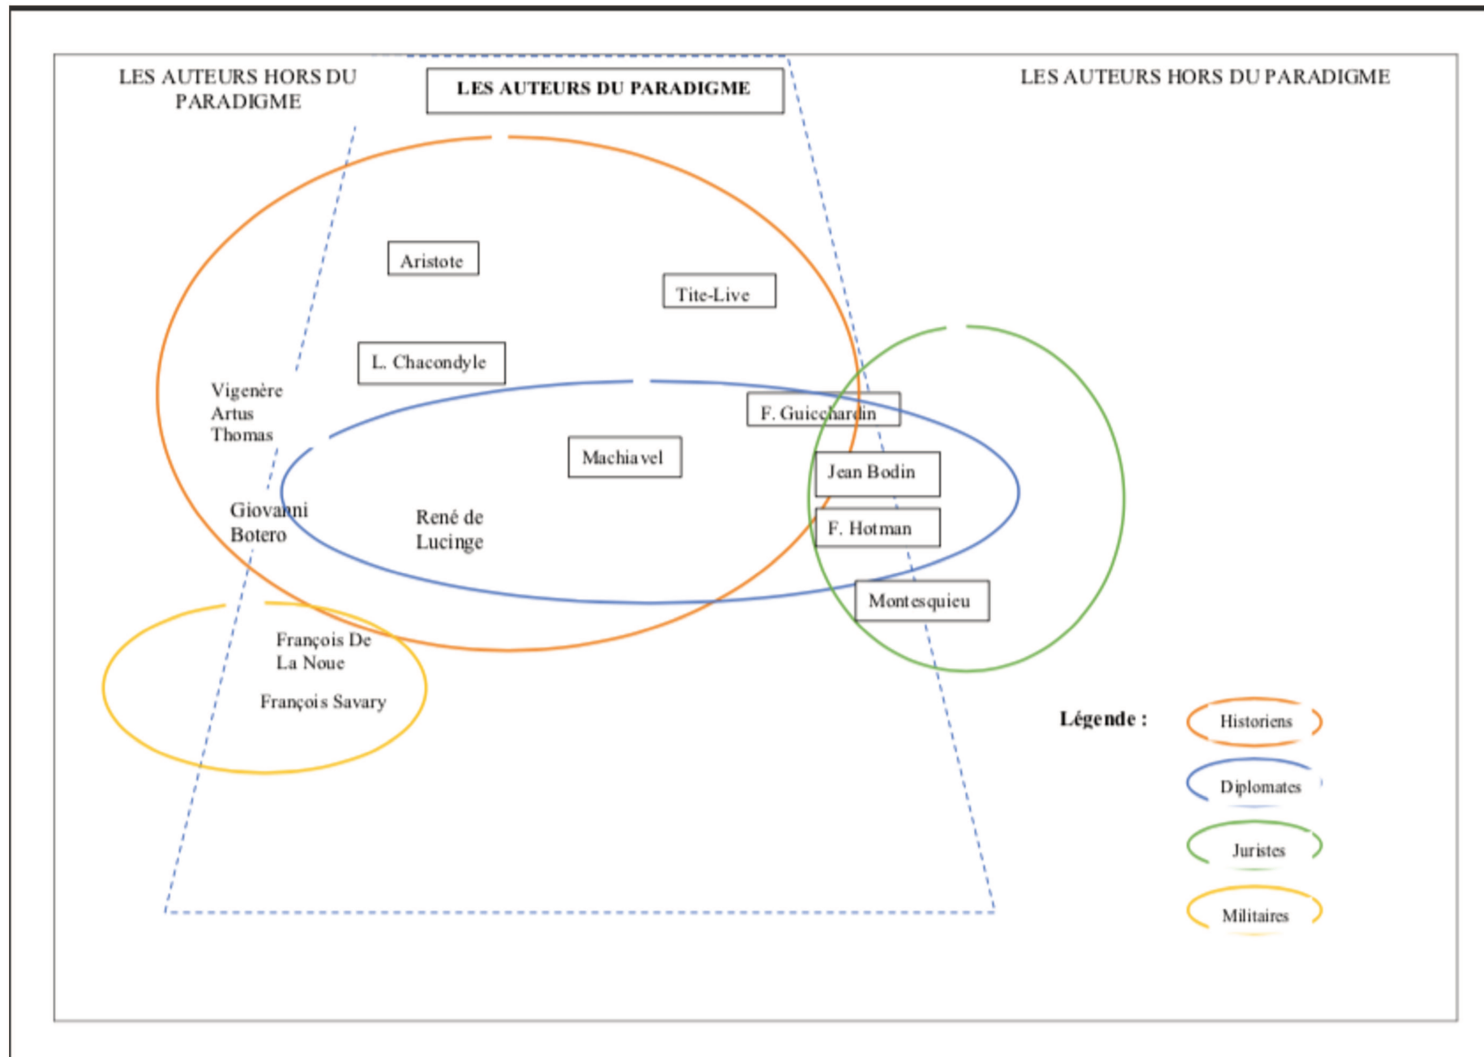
LES AUTEURS HORS DU PARADIGME

LES AUTEURS DU PARADIGME

LES AUTEURS HORS DU PARADIGME

Aristote

Tite-Live

L. Chacondyle

Vigenère
Artus
Thomas

F. Guicchardin

Machiavel

Jean Bodin

Giovanni
Botero

René de
Lucinge

F. Hotman

Montesquieu

François De
La Noue

François Savary

Légende :

Historiens

Diplomates

Juristes

Militaires